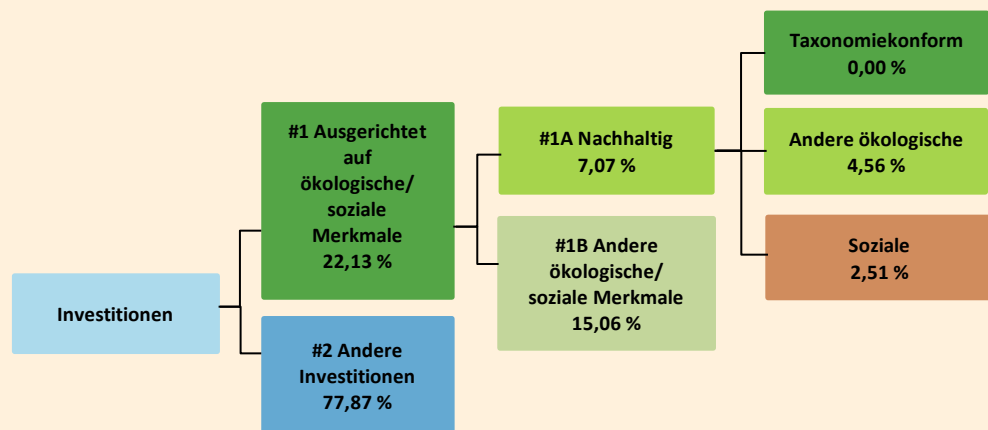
Investitionen

#1 Ausgerichtet auf ökologische/ soziale Merkmale
22,13 %

#2 Andere Investitionen
77,87 %

#1A Nachhaltig
7,07 %

#1B Andere ökologische/ soziale Merkmale
15,06 %

Taxonomiekonform
0,00 %

Andere ökologische
4,56 %

Soziale
2,51 %